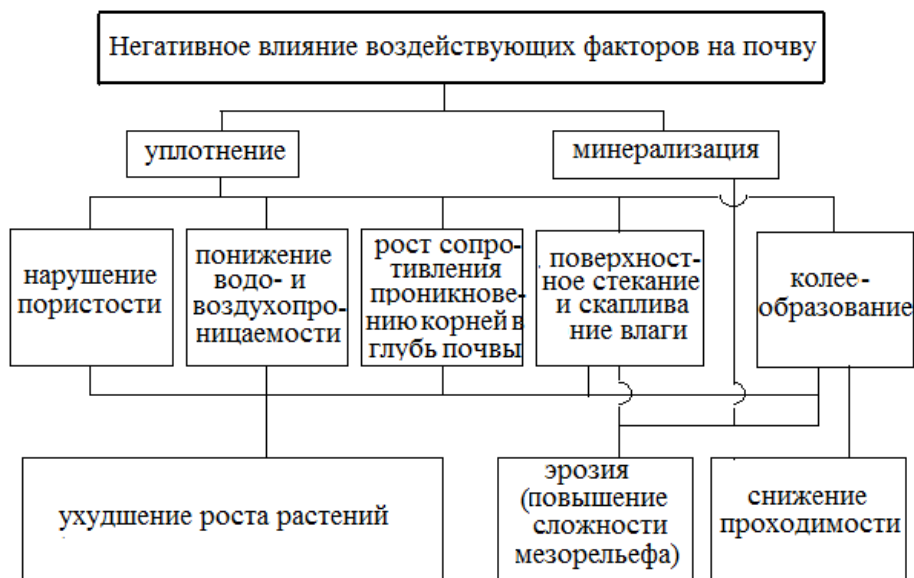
Негативное влияние воздействующих факторов на почву

уплотнение

минерализация

нарушение пористости

понижение водо- и воздухопроницаемости

рост сопротивления проникновению корней в глубь почвы

поверхностное стекание и скапливание влаги

колееобразование

ухудшение роста растений

эрозия (повышение сложности мезорельефа)

снижение проходимости